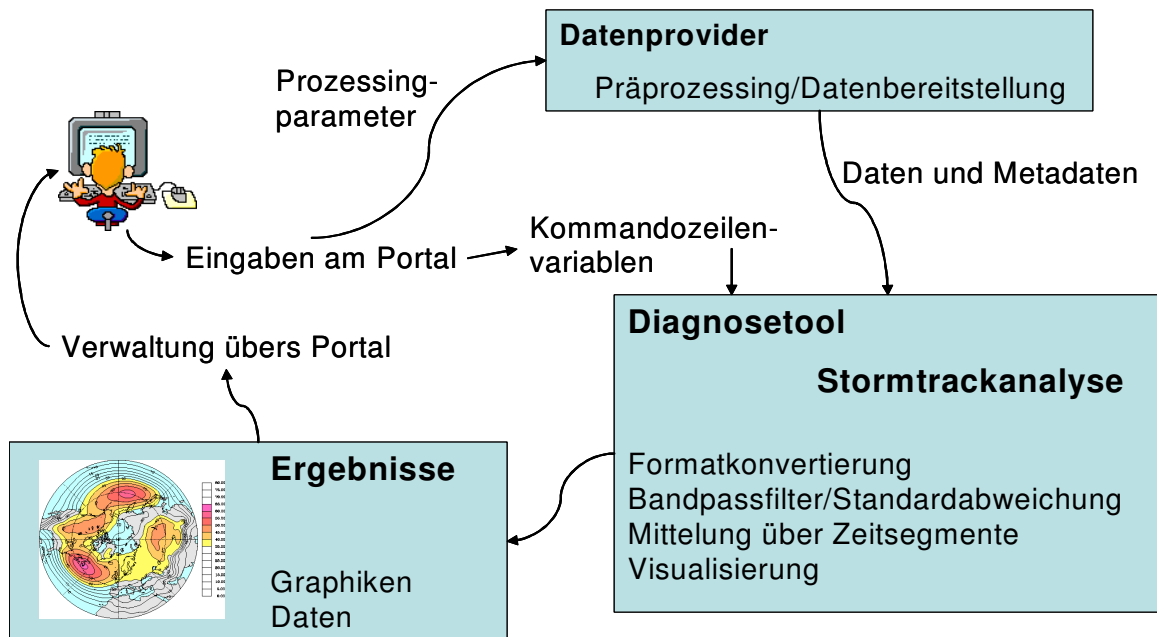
Datenprovider

Präprozessing/Datenbereitstellung

Prozessingparameter

Daten und Metadaten

Eingaben am Portal

Kommandozeilenvariablen

Diagnosetool

Stormtrackanalyse

Verwaltung übers Portal

Formatkonvertierung
Bandpassfilter/Standardabweichung
Mittelung über Zeitsegmente
Visualisierung

Ergebnisse

Graphiken
Daten